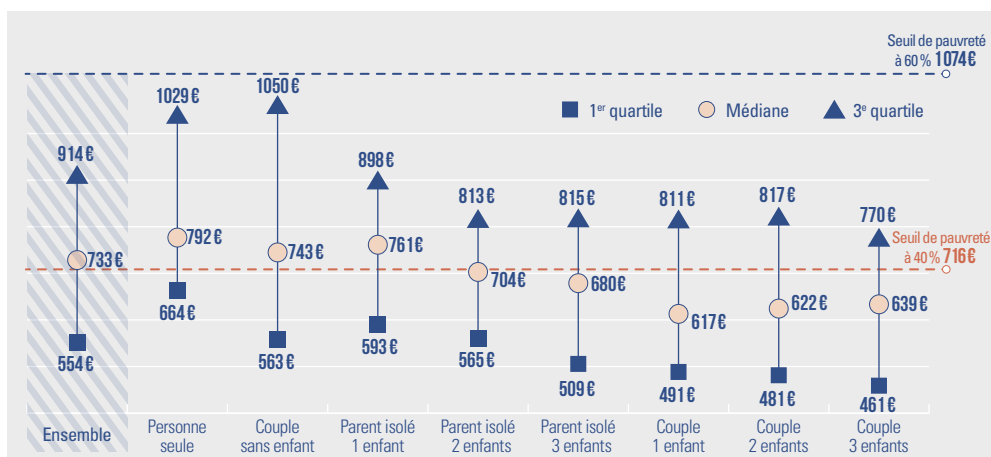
Seuil de pauvreté à 60 % 1074€

1er quartile    Médiane    3e quartile

Seuil de pauvreté à 40 % 716€

| | Ensemble | Personne seule | Couple sans enfant | Parent isolé 1 enfant | Parent isolé 2 enfants | Parent isolé 3 enfants | Couple 1 enfant | Couple 2 enfants | Couple 3 enfants |
|---|---|---|---|---|---|---|---|---|---|
| 3e quartile | 914€ | 1029€ | 1050€ | 898€ | 813€ | 815€ | 811€ | 817€ | 770€ |
| Médiane | 733€ | 792€ | 743€ | 761€ | 704€ | 680€ | 617€ | 622€ | 639€ |
| 1er quartile | 554€ | 664€ | 563€ | 593€ | 565€ | 509€ | 491€ | 481€ | 461€ |